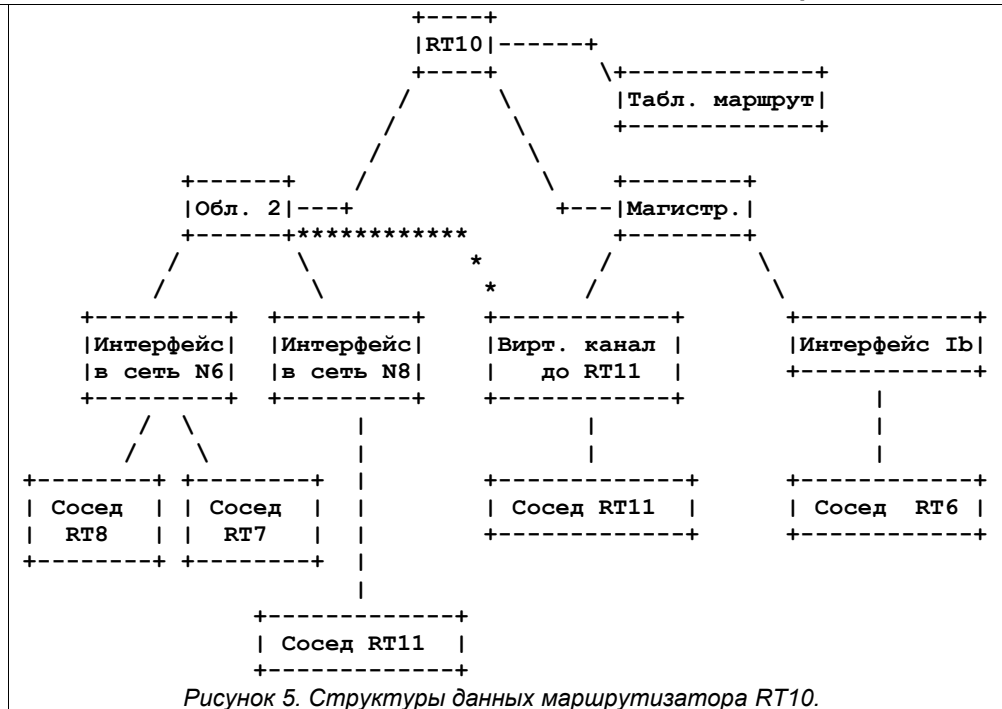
RT10

Табл. маршрут

Обл. 2

Магистр.

Интерфейс в сеть N6

Интерфейс в сеть N8

Вирт. канал до RT11

Интерфейс Ib

Сосед RT8

Сосед RT7

Сосед RT11

Сосед RT6

Сосед RT11

*Рисунок 5. Структуры данных маршрутизатора RT10.*